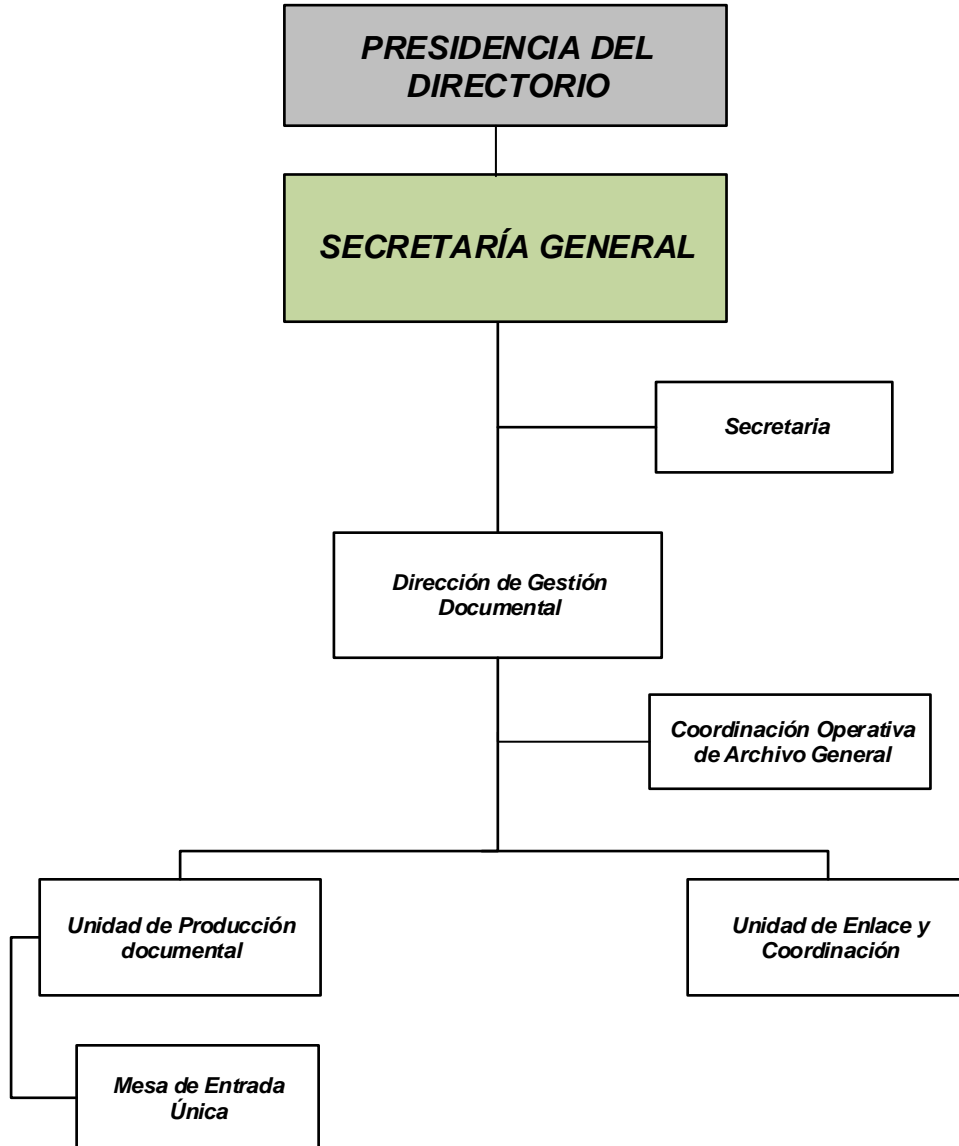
PRESIDENCIA DEL DIRECTORIO

SECRETARÍA GENERAL

Secretaria

Dirección de Gestión Documental

Coordinación Operativa de Archivo General

Unidad de Producción documental

Unidad de Enlace y Coordinación

Mesa de Entrada Única